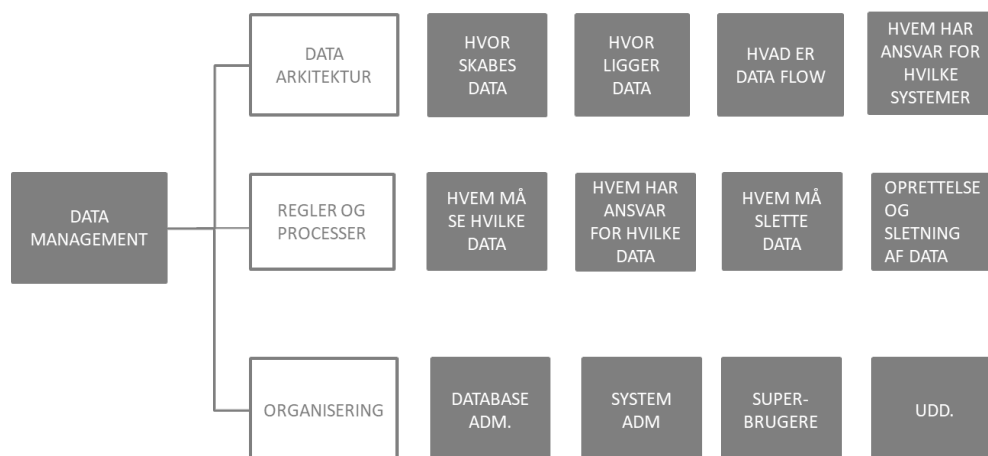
DATA MANAGEMENT

DATA ARKITEKTUR

HVOR SKABES DATA

HVOR LIGGER DATA

HVAD ER DATA FLOW

HVEM HAR ANSVAR FOR HVILKE SYSTEMER

REGLER OG PROCESSER

HVEM MÅ SE HVILKE DATA

HVEM HAR ANSVAR FOR HVILKE DATA

HVEM MÅ SLETTE DATA

OPRETTELSE OG SLETNING AF DATA

ORGANISERING

DATABASE ADM.

SYSTEM ADM

SUPER-BRUGERE

UDD.